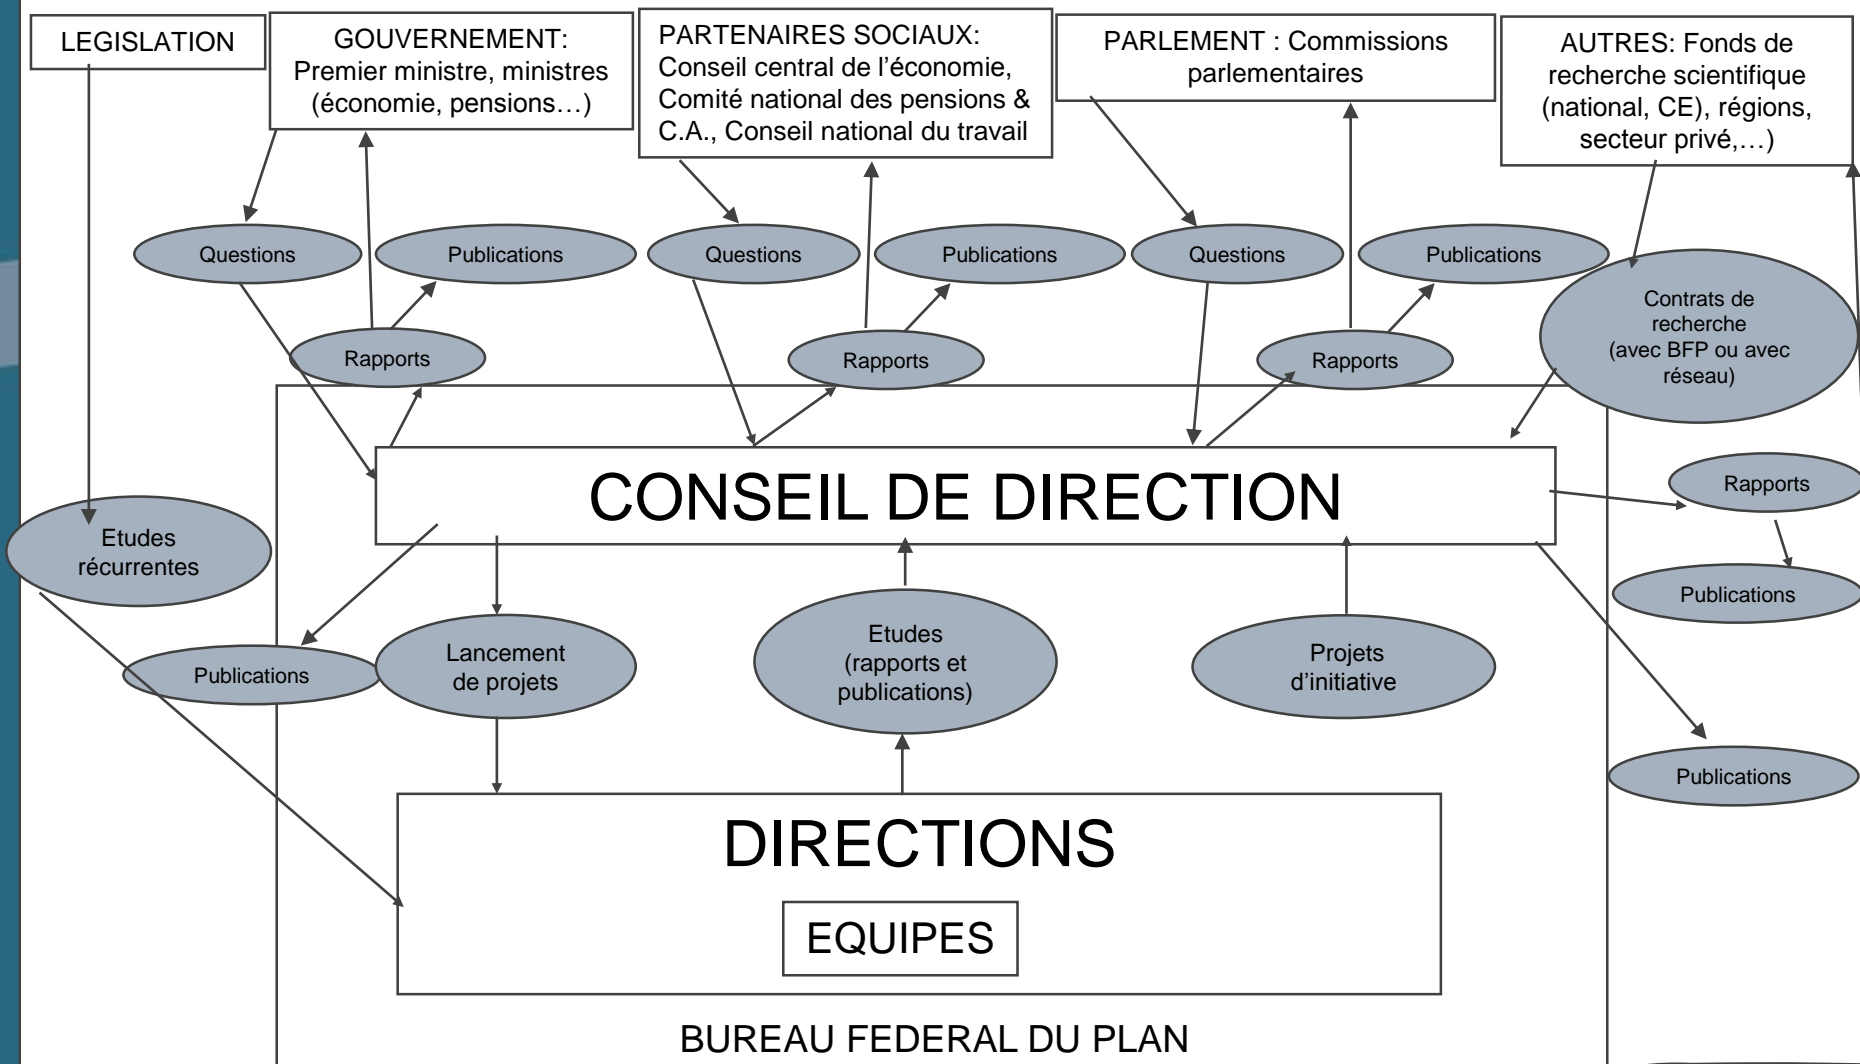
LEGISLATION

GOUVERNEMENT: Premier ministre, ministres (économie, pensions…)

PARTENAIRES SOCIAUX: Conseil central de l'économie, Comité national des pensions & C.A., Conseil national du travail

PARLEMENT : Commissions parlementaires

AUTRES: Fonds de recherche scientifique (national, CE), régions, secteur privé,…)

Questions

Publications

Questions

Publications

Questions

Publications

Rapports

Rapports

Rapports

Contrats de recherche (avec BFP ou avec réseau)

CONSEIL DE DIRECTION

Rapports

Etudes récurrentes

Publications

Publications

Lancement de projets

Etudes (rapports et publications)

Projets d'initiative

Publications

DIRECTIONS

EQUIPES

BUREAU FEDERAL DU PLAN